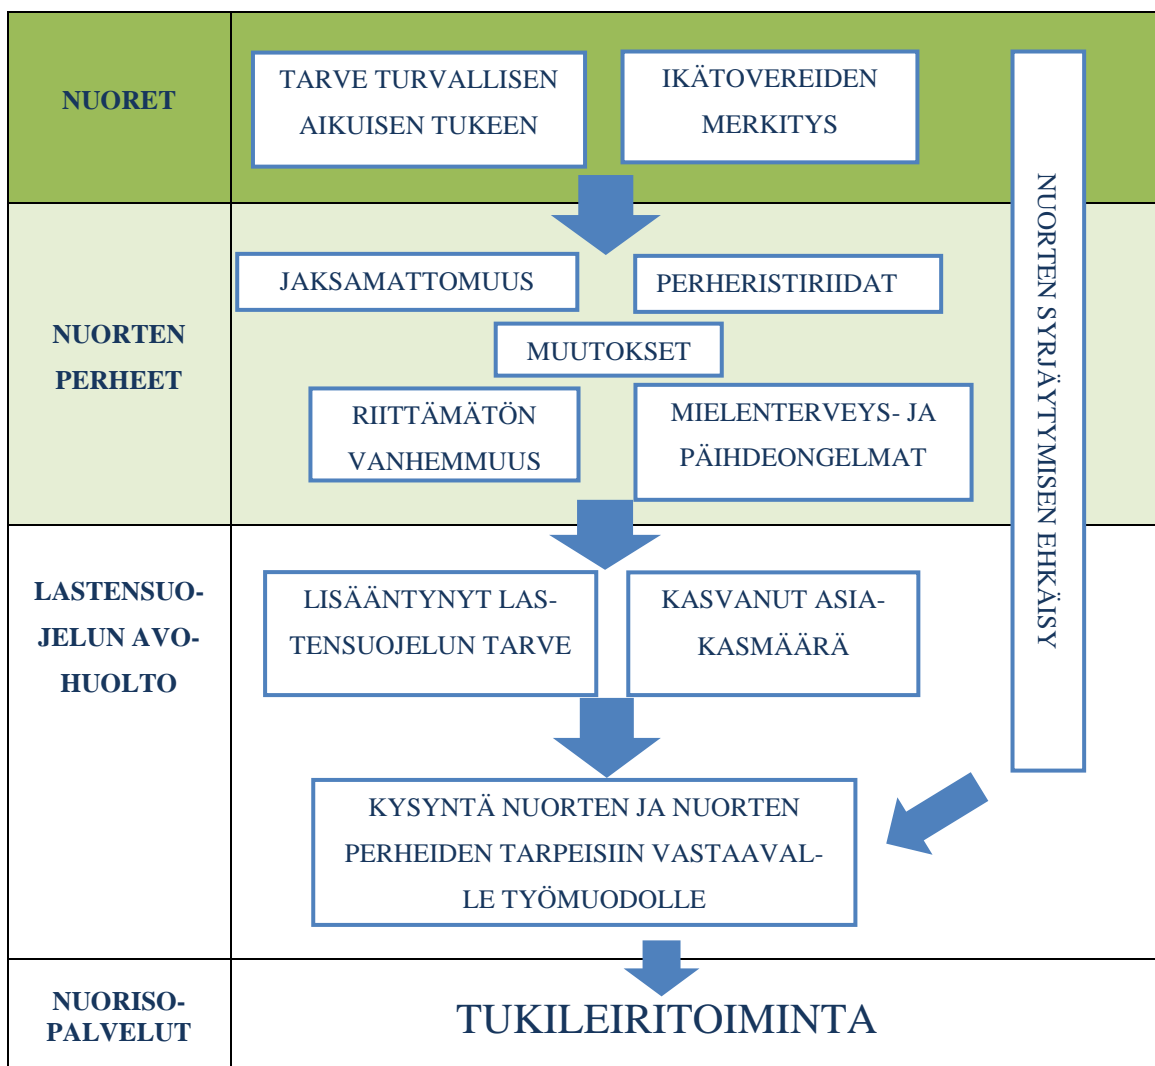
NUORET

TARVE TURVALLISEN AIKUISEN TUKEEN

IKÄTOVEREIDEN MERKITYS

NUORTEN SYRJÄYTYMISEN EHKÄISY

NUORTEN PERHEET

JAKSAMATTOMUUS

PERHERISTIRIIDAT

MUUTOKSET

RIITTÄMÄTÖN VANHEMMUUS

MIELENTERVEYS- JA PÄIHDEONGELMAT

LASTENSUOJELUN AVOHUOLTO

LISÄÄNTYNYT LASTENSUOJELUN TARVE

KASVANUT ASIAKASMÄÄRÄ

KYSYNTÄ NUORTEN JA NUORTEN PERHEIDEN TARPEISIIN VASTAAVALLE TYÖMUODOLLE

NUORISOPALVELUT

TUKILEIRITOIMINTA